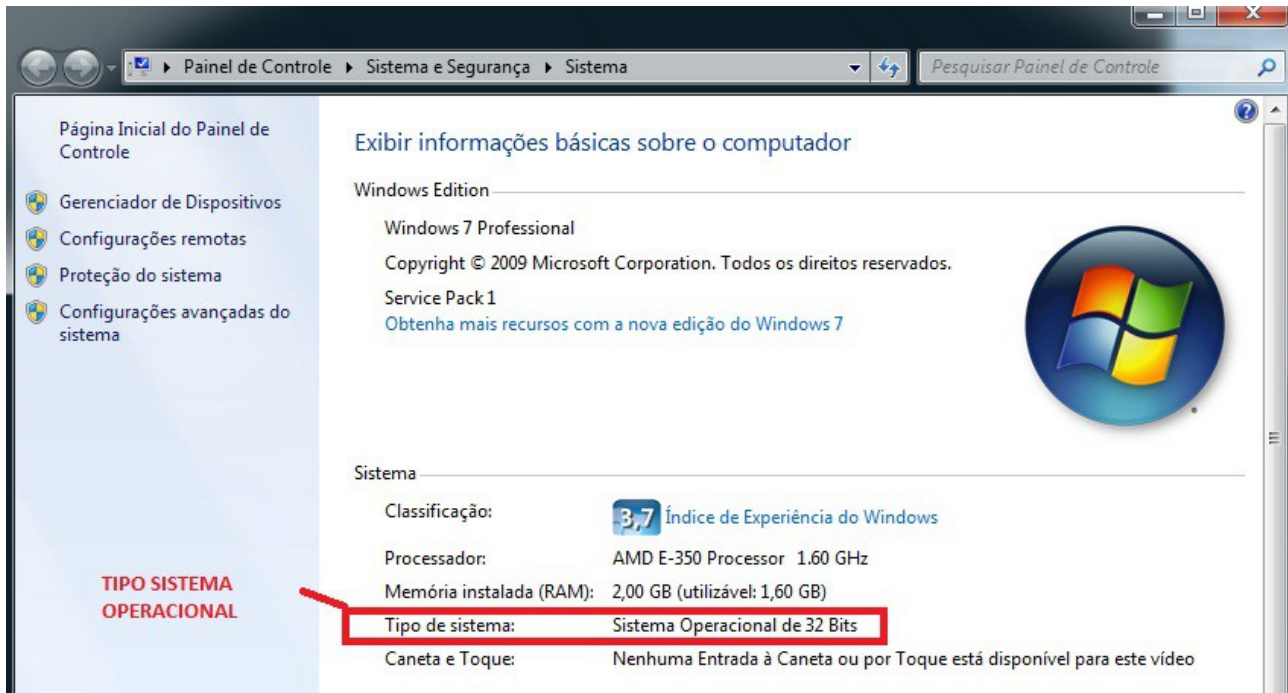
Painel de Controle ▸ Sistema e Segurança ▸ Sistema

Pesquisar Painel de Controle

Página Inicial do Painel de Controle

Gerenciador de Dispositivos

Configurações remotas

Proteção do sistema

Configurações avançadas do sistema

Exibir informações básicas sobre o computador

Windows Edition

Windows 7 Professional

Copyright © 2009 Microsoft Corporation. Todos os direitos reservados.

Service Pack 1

Obtenha mais recursos com a nova edição do Windows 7

Sistema

| | |
|---|---|
| Classificação: | 3,7 Índice de Experiência do Windows |
| Processador: | AMD E-350 Processor 1.60 GHz |
| Memória instalada (RAM): | 2,00 GB (utilizável: 1,60 GB) |
| Tipo de sistema: | Sistema Operacional de 32 Bits |
| Caneta e Toque: | Nenhuma Entrada à Caneta ou por Toque está disponível para este vídeo |

TIPO SISTEMA OPERACIONAL